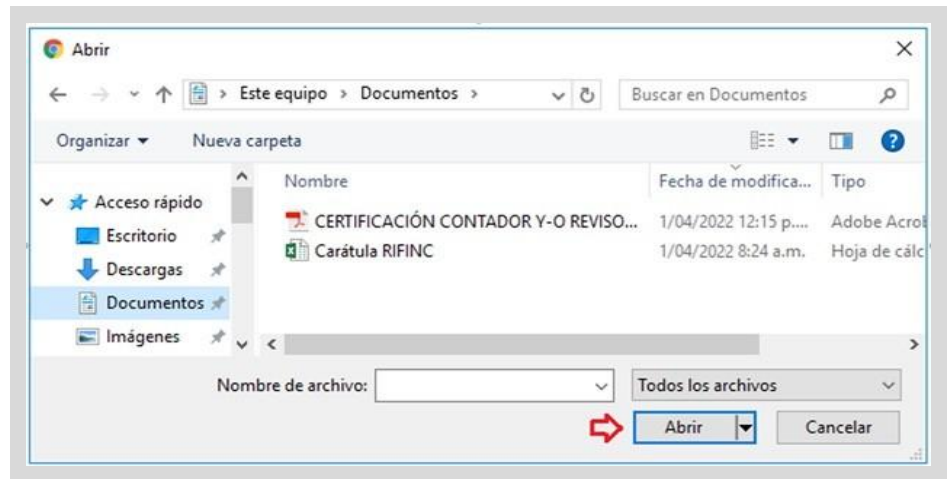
Abrir

Este equipo > Documentos >

Buscar en Documentos

Organizar ▾ Nueva carpeta

Acceso rápido
Escritorio
Descargas
Documentos
Imágenes

| Nombre | Fecha de modifica... | Tipo |
|---|---|---|
| CERTIFICACIÓN CONTADOR Y-O REVISO... | 1/04/2022 12:15 p.... | Adobe Acrol |
| Carátula RIFINC | 1/04/2022 8:24 a.m. | Hoja de cálc |

Nombre de archivo:

Todos los archivos

Abrir

Cancelar